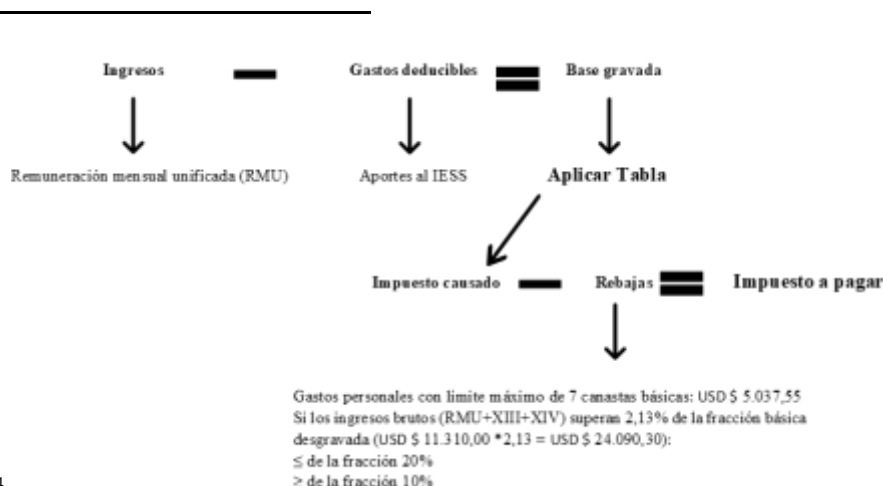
Ingresos — Gastos deducibles = Base gravada

Remuneración mensual unificada (RMU)

Aportes al IESS

Aplicar Tabla

Impuesto causado — Rebajas = Impuesto a pagar

Gastos personales con limite máximo de 7 canastas básicas: USD $ 5.037,55
Si los ingresos brutos (RMU+XIII+XIV) superan 2,13% de la fracción básica desgravada (USD $ 11.310,00 *2,13 = USD $ 24.090,30):
≤ de la fracción 20%
> de la fracción 10%